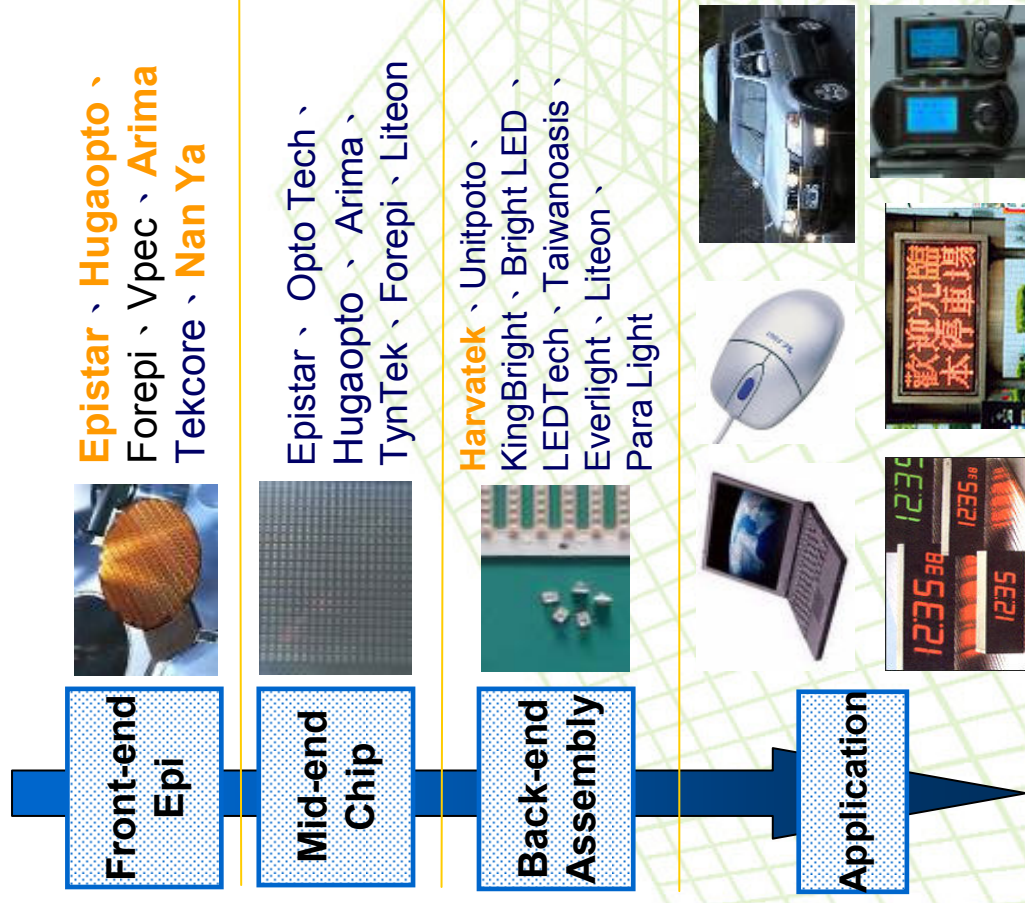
Epistar、Hugaopto、Forepi、Vpec、Arima Tekcore、Nan Ya

Epistar、 Opto Tech、Hugaopto 、 Arima、TynTek、Forepi、Liteon

Harvatek、Unitpoto、KingBright、Bright LED、LEDTech、Taiwanoasis、Everlight、Liteon、Para Light

歡迎光臨 本停車場

12:35 38

12:35

Front-end Epi

Mid-end Chip

Back-end Assembly

Application